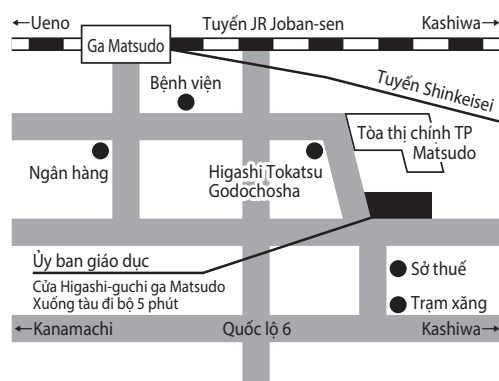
←Ueno
Ga Matsudo
Tuyến JR Joban-sen
Kashiwa→
Tuyến Shinkeisei
Bệnh viện
Tòa thị chính TP Matsudo
Ngân hàng
Higashi Tokatsu Godochosha
Ủy ban giáo dục
Cửa Higashi-guchi ga Matsudo
Xuống tàu đi bộ 5 phút
Sở thuế
Trạm xăng
←Kanamachi
Quốc lộ 6
Kashiwa→